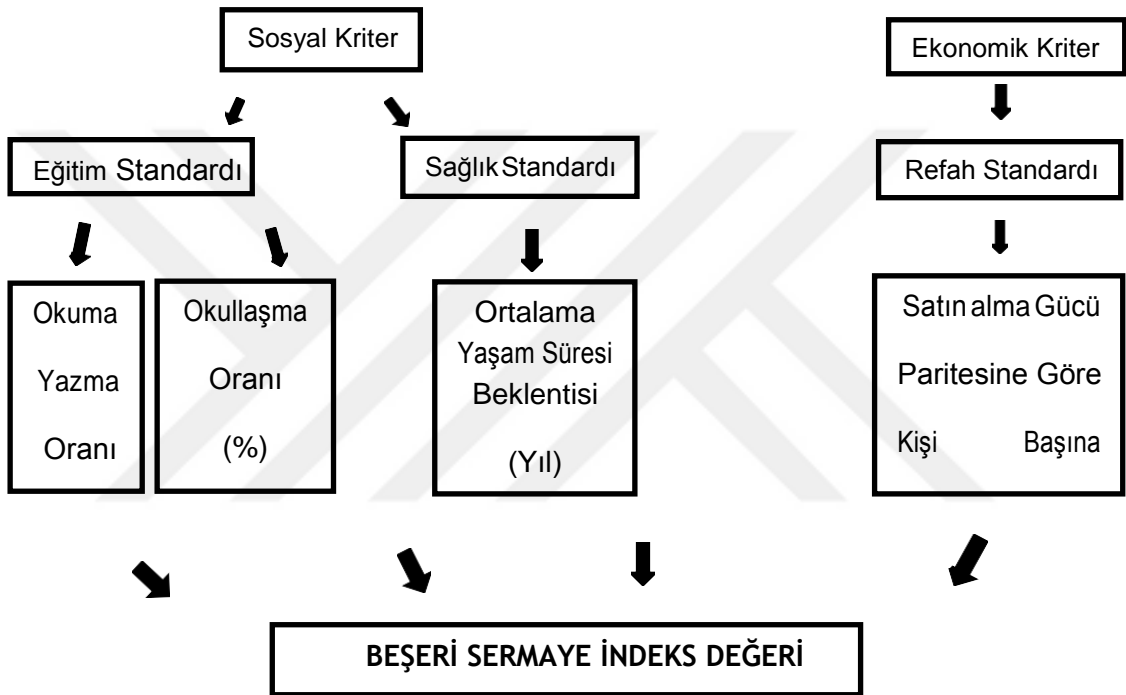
Sosyal Kriter

Ekonomik Kriter

Eğitim Standardı

Sağlık Standardı

Refah Standardı

Okuma Yazma Oranı

Okullaşma Oranı (%)

Ortalama Yaşam Süresi Beklentisi (Yıl)

Satın alma Gücü Paritesine Göre Kişi Başına

BEŞERİ SERMAYE İNDEKS DEĞERİ